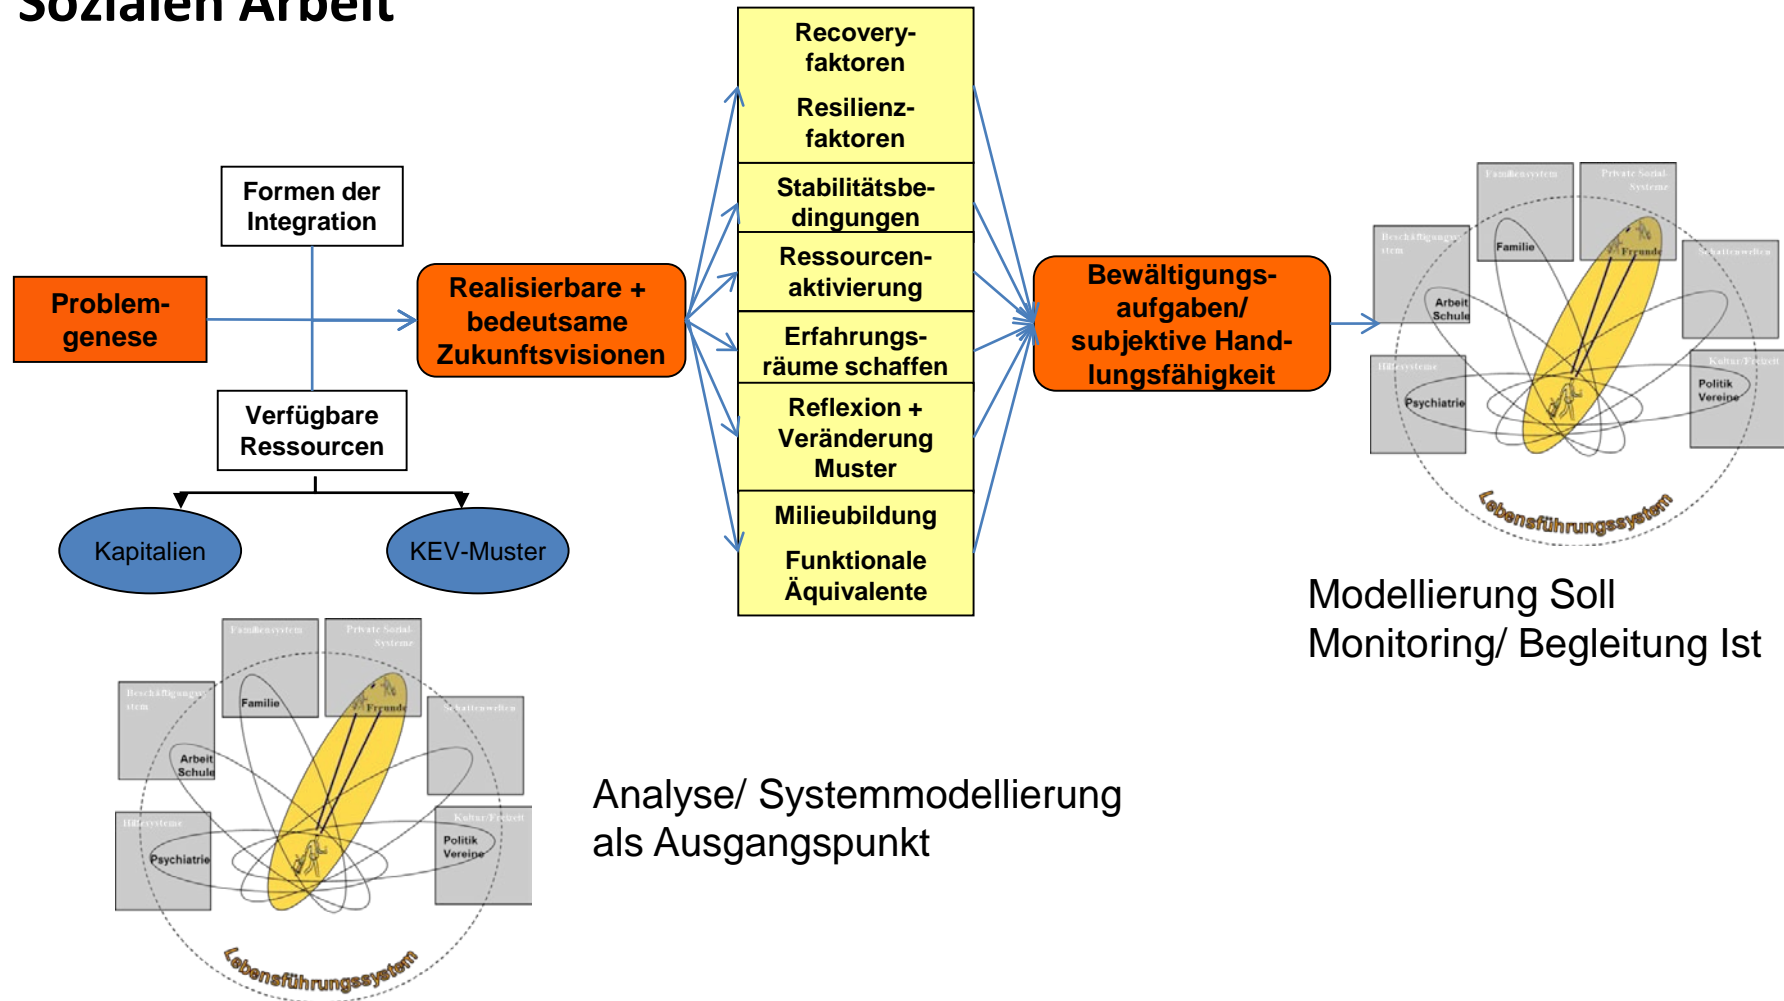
Sozialen Arbeit

Formen der Integration

Problemgenese

Verfügbare Ressourcen

Kapitalien

KEV-Muster

Realisierbare + bedeutsame Zukunftsvisionen

Recoveryfaktoren

Resilienzfaktoren

Stabilitätsbedingungen

Ressourcenaktivierung

Erfahrungsräume schaffen

Reflexion + Veränderung Muster

Milieubildung

Funktionale Äquivalente

Bewältigungsaufgaben/ subjektive Handlungsfähigkeit

Familiensystem
Private Sozial Systeme
Beschäftigungssystem
Familie
Freunde
Schattenwelten
Arbeit Schule
Hilfesysteme
Psychiatrie
Kultur/Freizeit
Politik Vereine
Lebensführungssystem

Modellierung Soll
Monitoring/ Begleitung Ist

Familiensystem
Private Sozial Systeme
Beschäftigungssystem
Familie
Freunde
Schattenwelten
Arbeit Schule
Hilfesysteme
Psychiatrie
Kultur/Freizeit
Politik Vereine
Lebensführungssystem

Analyse/ Systemmodellierung als Ausgangspunkt